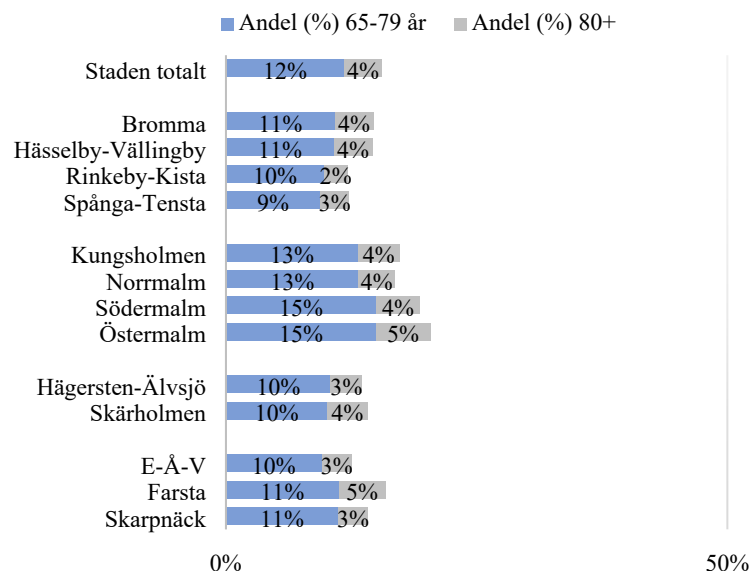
Andel (%) 65-79 år
Andel (%) 80+

| | Andel (%) 65-79 år | Andel (%) 80+ |
|---|---|---|
| Staden totalt | 12% | 4% |
| Bromma | 11% | 4% |
| Hässelby-Vällingby | 11% | 4% |
| Rinkeby-Kista | 10% | 2% |
| Spånga-Tensta | 9% | 3% |
| Kungsholmen | 13% | 4% |
| Norrmalm | 13% | 4% |
| Södermalm | 15% | 4% |
| Östermalm | 15% | 5% |
| Hägersten-Älvsjö | 10% | 3% |
| Skärholmen | 10% | 4% |
| E-Å-V | 10% | 3% |
| Farsta | 11% | 5% |
| Skarpnäck | 11% | 3% |

0%
50%